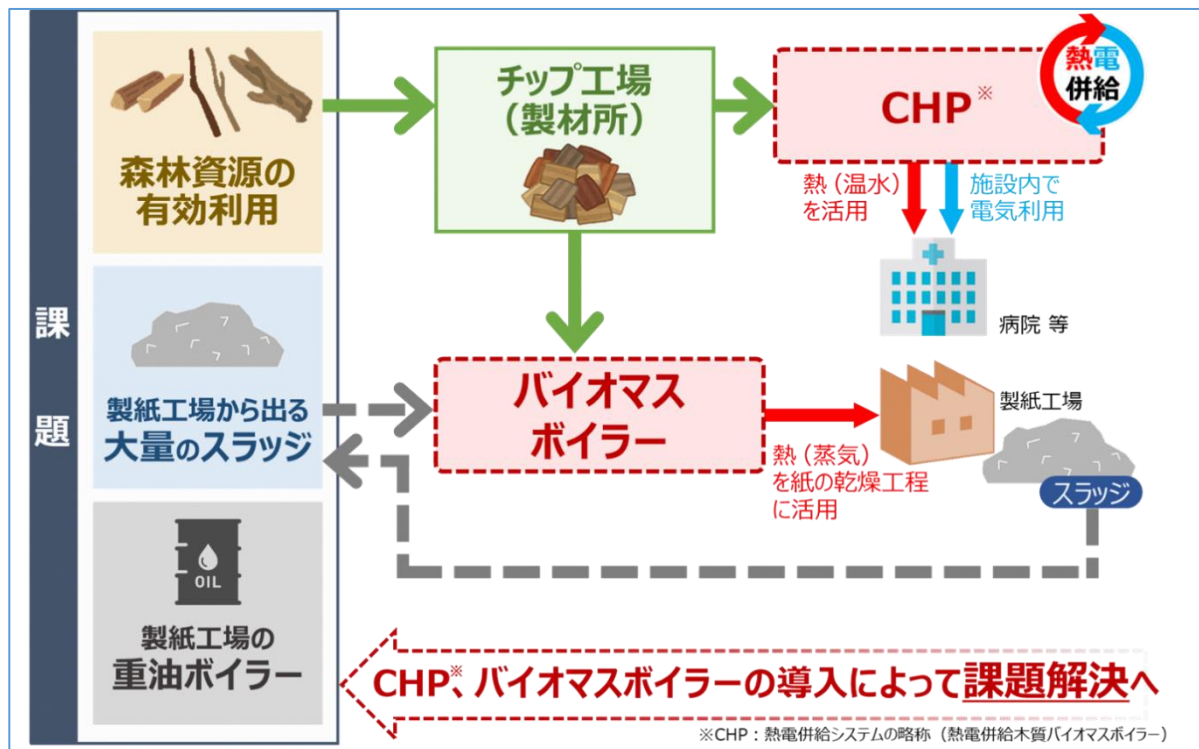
課題

森林資源の有効利用

製紙工場から出る大量のスラッジ

OIL

製紙工場の重油ボイラー

チップ工場
(製材所)

CHP※

熱電併給

熱(温水)を活用

施設内で電気利用

病院 等

バイオマスボイラー

熱(蒸気)を紙の乾燥工程に活用

製紙工場

スラッジ

CHP※、バイオマスボイラーの導入によって課題解決へ

※CHP:熱電併給システムの略称(熱電併給木質バイオマスボイラー)